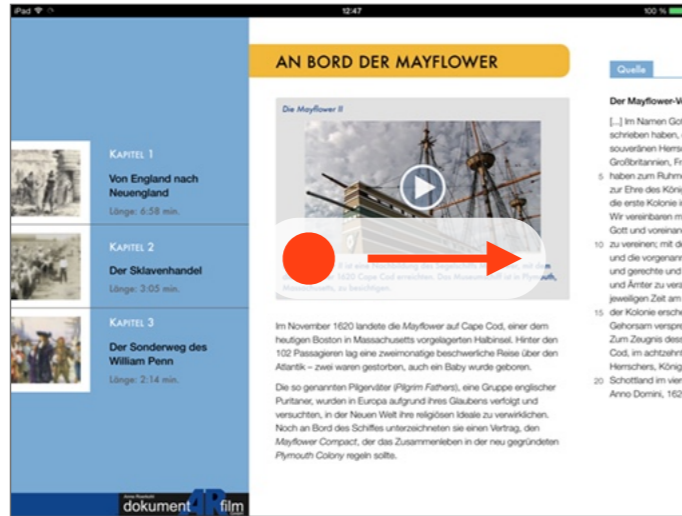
iPad 12:47 100 %

Kapitel 1
Von England nach Neuengland
Länge: 6:58 min.

Kapitel 2
Der Sklavenhandel
Länge: 3:05 min.

Kapitel 3
Der Sonderweg des William Penn
Länge: 2:14 min.

dokument film

AN BORD DER MAYFLOWER

Die Mayflower II

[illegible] 1620 Cape Cod erreichten. Das Museumsschiff ist in Plymouth, Massachusetts, zu besichtigen.

Im November 1620 landete die Mayflower auf Cape Cod, einer dem heutigen Boston in Massachusetts vorgelagerten Halbinsel. Hinter den 102 Passagieren lag eine zweimonatige beschwerliche Reise über den Atlantik – zwei waren gestorben, auch ein Baby wurde geboren.

Die so genannten Pilgerväter (Pilgrim Fathers), eine Gruppe englischer Puritaner, wurden in Europa aufgrund ihres Glaubens verfolgt und versuchten, in der Neuen Welt ihre religiösen Ideale zu verwirklichen. Noch an Bord des Schiffes unterzeichneten sie einen Vertrag, den Mayflower Compact, der das Zusammenleben in der neu gegründeten Plymouth Colony regeln sollte.

Quelle

Der Mayflower-V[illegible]

[...] Im Namen Go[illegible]
schrieben haben, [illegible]
souveränen Herrs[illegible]
Großbritannien, Fr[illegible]
5 haben zum Ruhm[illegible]
zur Ehre des Köni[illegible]
die erste Kolonie i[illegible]
Wir vereinbaren m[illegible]
Gott und voreinan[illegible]
10 zu vereinen; mit d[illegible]
und die vorgenann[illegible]
und gerechte und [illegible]
und Ämter zu vers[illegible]
jeweiligen Zeit am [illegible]
15 der Kolonie ersch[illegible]
Gehorsam verspre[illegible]
Zum Zeugnis dess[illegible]
Cod, im achtzehn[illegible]
Herrschers, König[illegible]
20 Schottland im vier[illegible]
Anno Domini, 162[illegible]